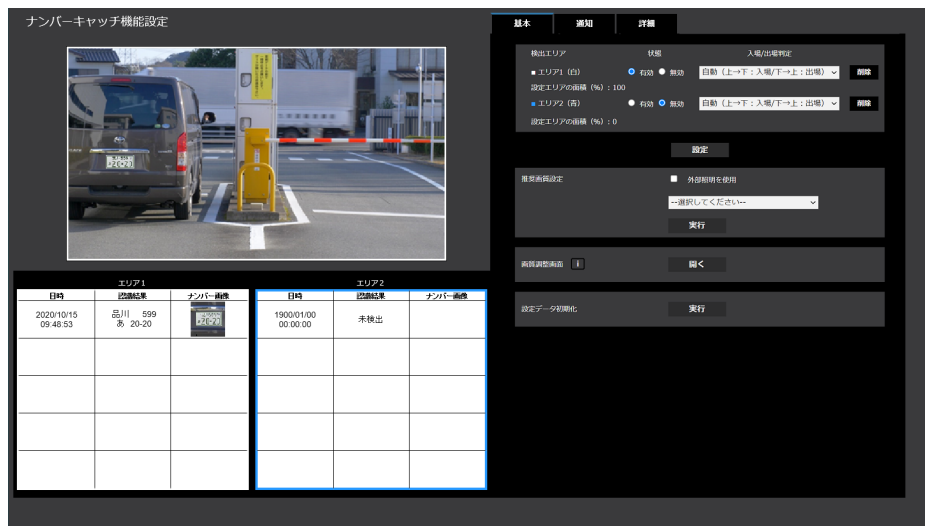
ナンバーキャッチ機能設定

基本 | 通知 | 詳細

検出エリア 状態 入場/出場判定

■ エリア1（白） 有効 無効 自動（上→下：入場/下→上：出場） 削除

設定エリアの面積（%）：100

■ エリア2（青） 有効 無効 自動（上→下：入場/下→上：出場） 削除

設定エリアの面積（%）：0

設定

撮影画質設定 外部照明を使用

--選択してください--

実行

画質調整画面 i 開く

設定データ初期化 実行

エリア1

| 日時 | 認識結果 | ナンバー画像 |
|---|---|---|
| 2020/10/15 09:48:53 | 品川 599 あ 20-20 | |
| | | |
| | | |
| | | |
| | | |

エリア2

| 日時 | 認識結果 | ナンバー画像 |
|---|---|---|
| 1900/01/00 00:00:00 | 未検出 | |
| | | |
| | | |
| | | |
| | | |